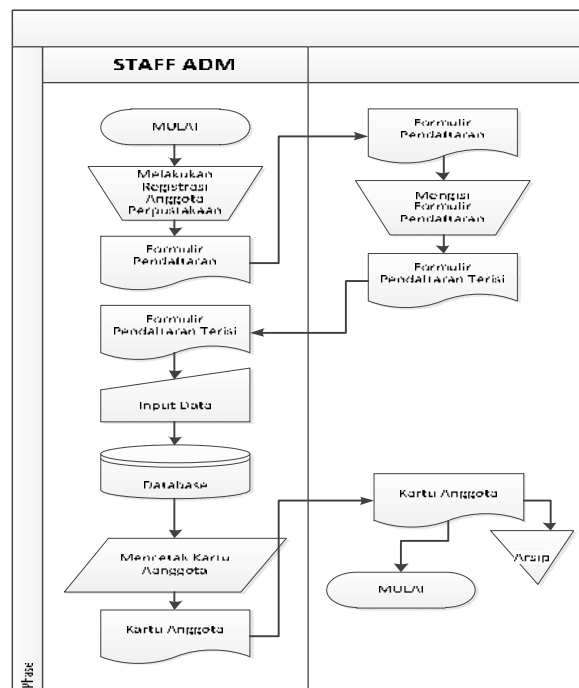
STAFF ADM

MULAI

Melakukan Registrasi Anggota Perpustakaan

Formulir Pendaftaran

Formulir Pendaftaran

Mengisi Formulir Pendaftaran

Formulir Pendaftaran Terisi

Formulir Pendaftaran Terisi

Input Data

Database

Kartu Anggota

Arsip

Mencetak Kartu Anggota

MULAI

Kartu Anggota

Phase